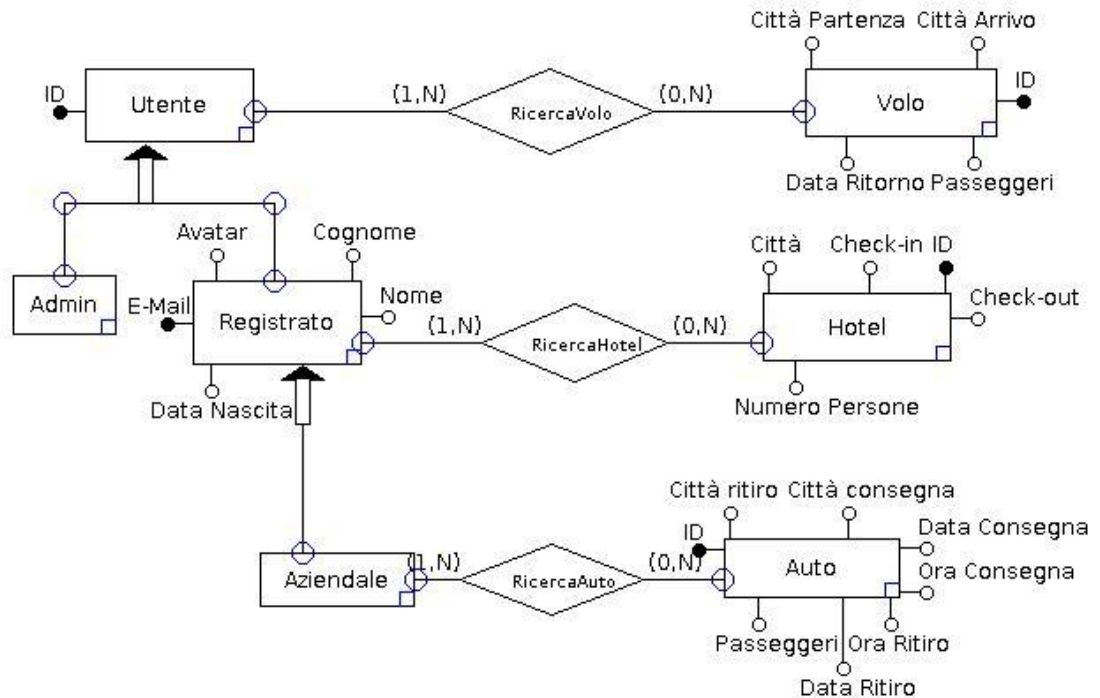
Città Partenza Città Arrivo

ID

Utente

(1,N)

RicercaVolo

(0,N)

Volo

ID

Data Ritorno Passeggeri

Avatar

Cognome

Città

Check-in ID

Admin

E-Mail

Registrato

Nome

(1,N)

RicercaHotel

(0,N)

Hotel

Check-out

Data Nascita

Numero Persone

Città ritiro Città consegna

ID

Data Consegna

Aziendale

(1,N)

RicercaAuto

(0,N)

Auto

Ora Consegna

Passeggeri Ora Ritiro

Data Ritiro